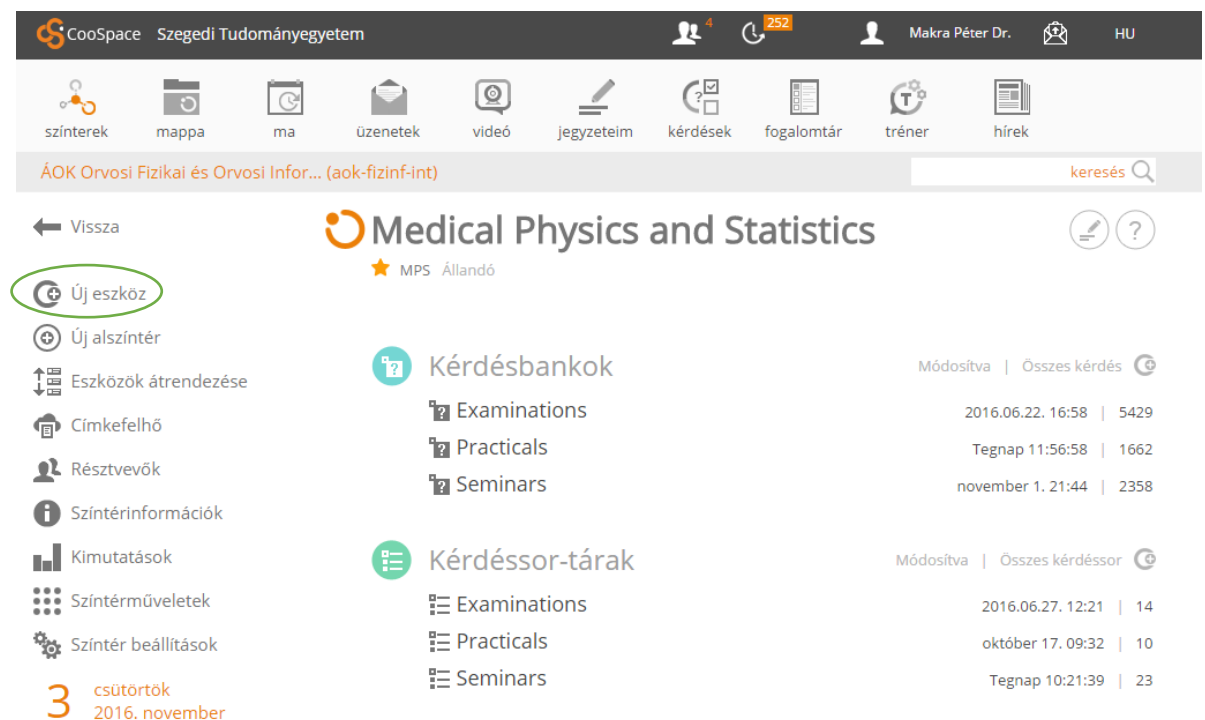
CooSpace Szegedi Tudományegyetem 4 252 Makra Péter Dr. HU

színterek mappa ma üzenetek videó jegyzeteim kérdések fogalomtár tréner hírek

ÁOK Orvosi Fizikai és Orvosi Infor... (aok-fizinf-int)

keresés

Vissza

Új eszköz

Új alszíntér

Eszközök átrendezése

Címkefelhő

Résztvevők

Színtérinformációk

Kimutatások

Színtérműveletek

Színtér beállítások

3 csütörtök 2016. november

Medical Physics and Statistics

MPS Állandó

Kérdésbankok

Módosítva | Összes kérdés

| | |
|---|---|
| Examinations | 2016.06.22. 16:58 \| 5429 |
| Practicals | Tegnap 11:56:58 \| 1662 |
| Seminars | november 1. 21:44 \| 2358 |

Kérdéssor-tárak

Módosítva | Összes kérdéssor

| | |
|---|---|
| Examinations | 2016.06.27. 12:21 \| 14 |
| Practicals | október 17. 09:32 \| 10 |
| Seminars | Tegnap 10:21:39 \| 23 |